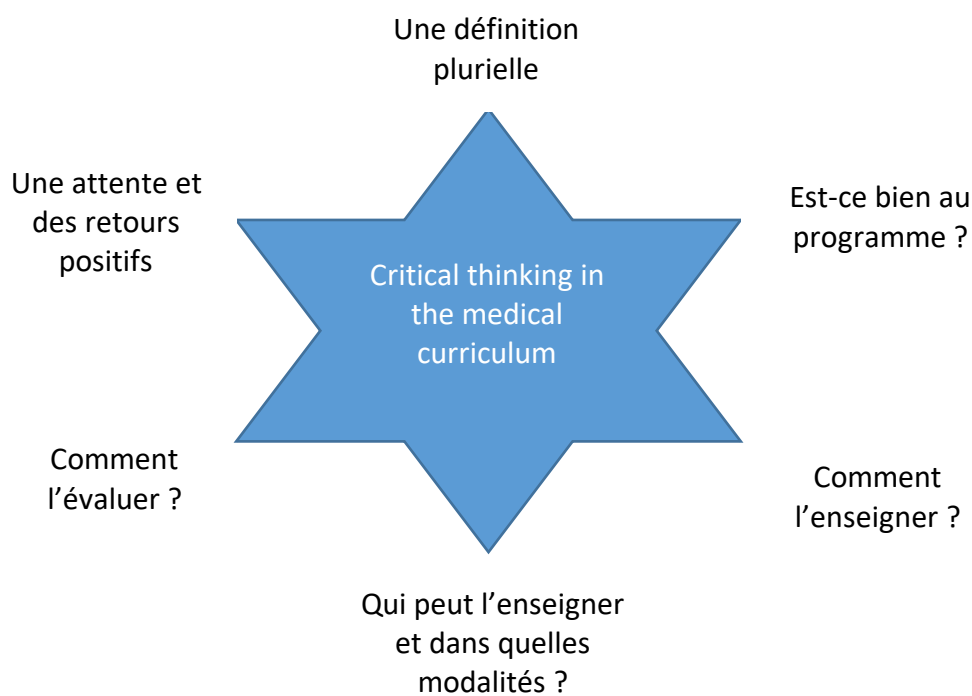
Une définition plurielle

Une attente et des retours positifs

Est-ce bien au programme ?

Critical thinking in the medical curriculum

Comment l’évaluer ?

Comment l’enseigner ?

Qui peut l’enseigner et dans quelles modalités ?